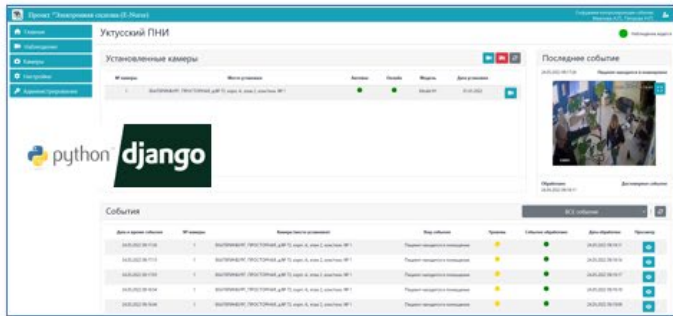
Проект "Электронная сиделка (E-Nurse)"

Главная
Наблюдение
Камеры
Настройки
Администрирование

Утктусский ПНИ

Наблюдение ведётся

Установленные камеры

| № камеры | Место установки | Активна | Онлайн | Модель | Дата установки |
|---|---|---|---|---|---|
| 1 | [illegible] | | | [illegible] | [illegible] |

Последнее событие

python

django

События

Все события

| Дата и время события | № камеры | Камера (место установки) | Вид события | Тревога | Событие обработано | Дата обработки | Просмотр |
|---|---|---|---|---|---|---|---|
| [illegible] | 1 | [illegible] | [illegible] | | | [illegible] | |
| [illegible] | 1 | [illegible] | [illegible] | | | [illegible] | |
| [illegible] | 1 | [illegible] | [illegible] | | | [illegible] | |
| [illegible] | 1 | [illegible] | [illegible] | | | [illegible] | |
| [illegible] | 1 | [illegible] | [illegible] | | | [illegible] | |